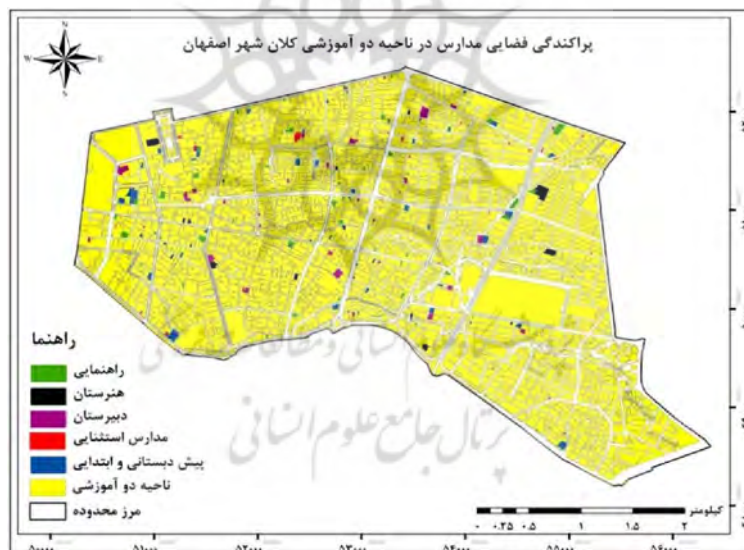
پراکندگی فضایی مدارس در ناحیه دو آموزشی کلان شهر اصفهان

N
W E
S

راهنما
راهنمایی
هنرستان
دبیرستان
مدارس استثنایی
پیش دبستانی و ابتدایی
ناحیه دو آموزشی
مرز محدوده

کیلومتر
۰ ۰.۲۵ ۰.۵ ۱ ۱.۵ ۲

پرتال جامع علوم انسانی
پژوهشگاه علوم انسانی و مطالعات فرهنگی